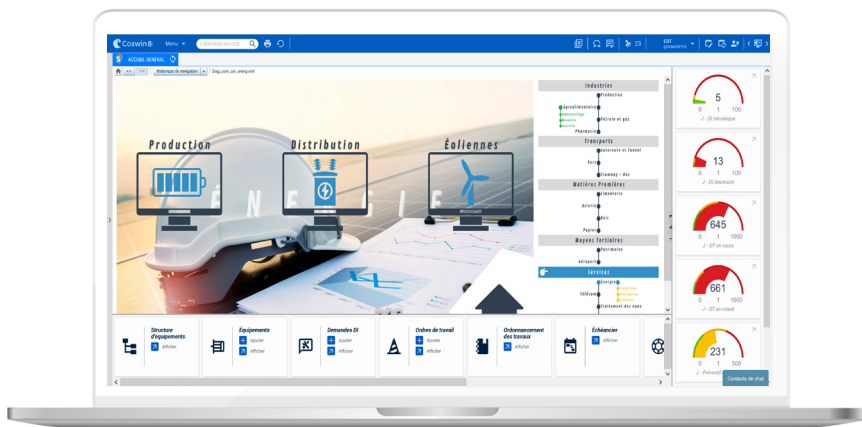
Coswin8i Menu CHERCHER UN CODE

ACCUEIL GENERAL

Historique de navigation Diag_coin_sec_energ.xml

Production Distribution Éoliennes

Industries
Production
Agroalimentaire
Pétrole et gaz
Pharmacie
Transports
Autoroute et Tunnel
Ports
Tramway - Bus
Matières Premières
Cimenterie
Aciéries
Bois
Papier
Moyens Tertiaires
Patrimoine
Aéroports
Services
Énergie
Éoliennes
Traitement des eaux

5
0 1 100
J - DI mécanique

13
0 1 100
J - DI électrique

645
0 1 1000
J - OT en cours

661
0 1 1000
J - OT en retard

231
0 1 500
J - Préventif

Structure d'équipements Afficher
Équipements Ajouter Afficher
Demandes DI Ajouter Afficher
Ordres de travail Ajouter Afficher
Ordonnancement des travaux Afficher
Échéancier Afficher

Contacts de chat